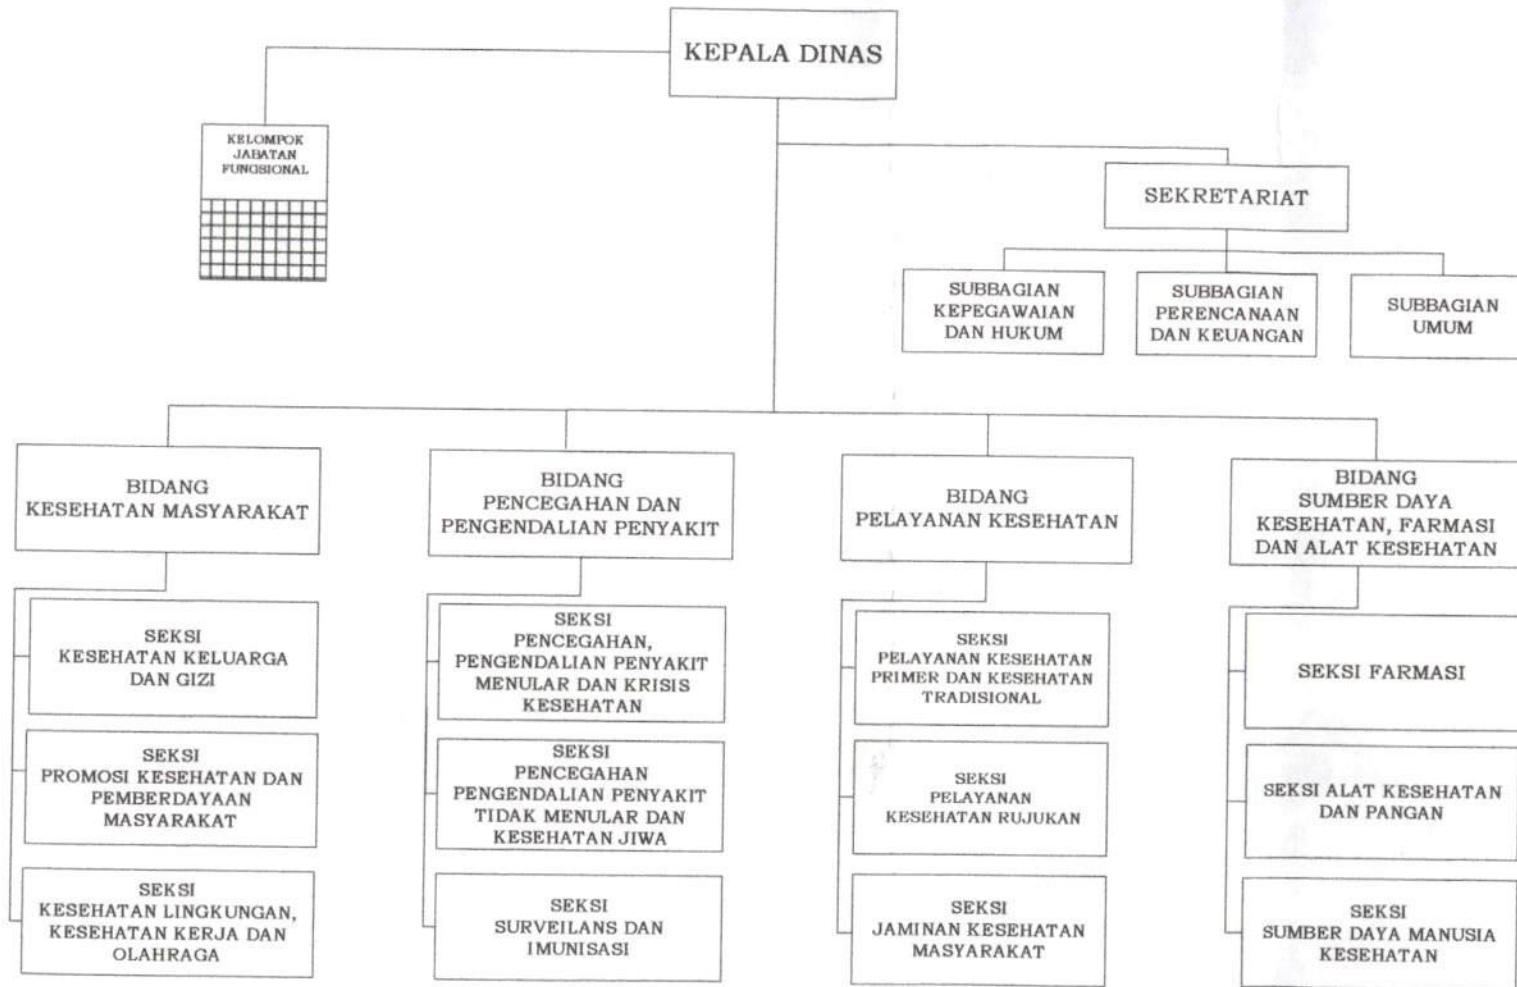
KEPALA DINAS

KELOMPOK JABATAN FUNGSIONAL

SEKRETARIAT

SUBBAGIAN KEPEGAWAIAN DAN HUKUM

SUBBAGIAN PERENCANAAN DAN KEUANGAN

SUBBAGIAN UMUM

BIDANG KESEHATAN MASYARAKAT

SEKSI KESEHATAN KELUARGA DAN GIZI

SEKSI PROMOSI KESEHATAN DAN PEMBERDAYAAN MASYARAKAT

SEKSI KESEHATAN LINGKUNGAN, KESEHATAN KERJA DAN OLAHRAGA

BIDANG PENCEGAHAN DAN PENGENDALIAN PENYAKIT

SEKSI PENCEGAHAN, PENGENDALIAN PENYAKIT MENULAR DAN KRISIS KESEHATAN

SEKSI PENCEGAHAN PENGENDALIAN PENYAKIT TIDAK MENULAR DAN KESEHATAN JIWA

SEKSI SURVEILANS DAN IMUNISASI

BIDANG PELAYANAN KESEHATAN

SEKSI PELAYANAN KESEHATAN PRIMER DAN KESEHATAN TRADISIONAL

SEKSI PELAYANAN KESEHATAN RUJUKAN

SEKSI JAMINAN KESEHATAN MASYARAKAT

BIDANG SUMBER DAYA KESEHATAN, FARMASI DAN ALAT KESEHATAN

SEKSI FARMASI

SEKSI ALAT KESEHATAN DAN PANGAN

SEKSI SUMBER DAYA MANUSIA KESEHATAN